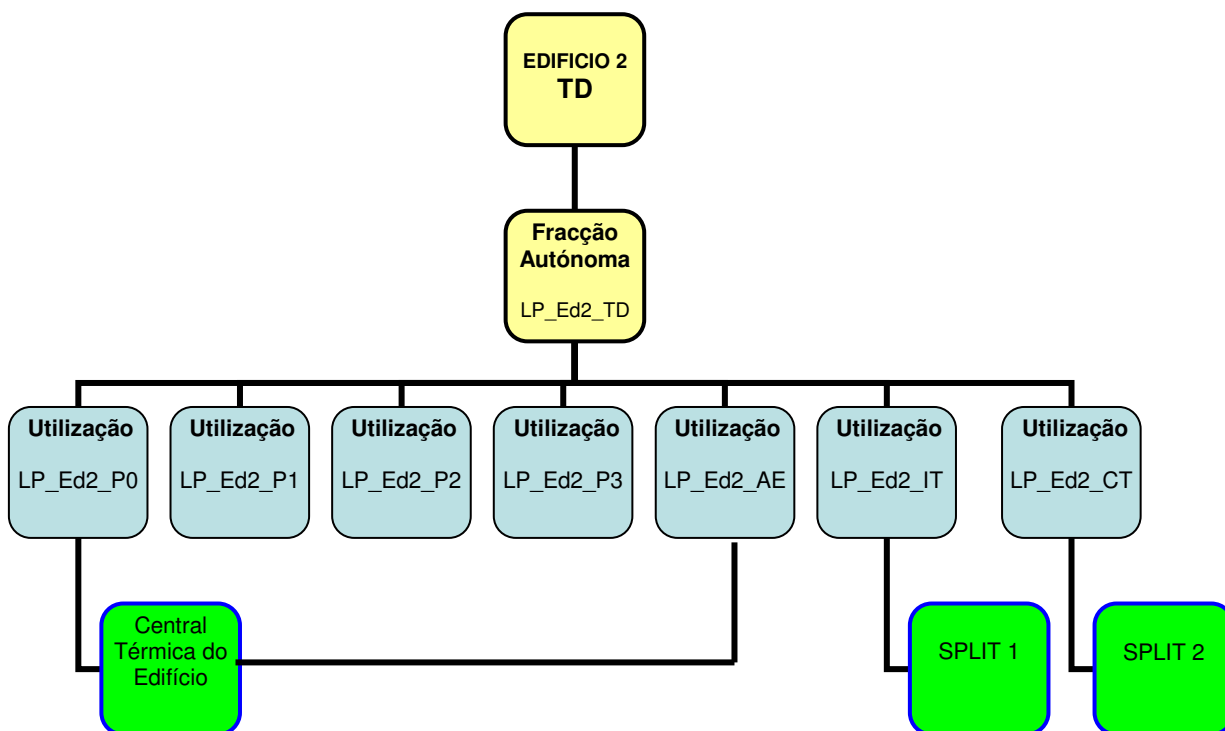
EDIFICIO 2
TD

Fracção Autónoma
LP_Ed2_TD

Utilização
LP_Ed2_P0

Utilização
LP_Ed2_P1

Utilização
LP_Ed2_P2

Utilização
LP_Ed2_P3

Utilização
LP_Ed2_AE

Utilização
LP_Ed2_IT

Utilização
LP_Ed2_CT

Central Térmica do Edifício

SPLIT 1

SPLIT 2